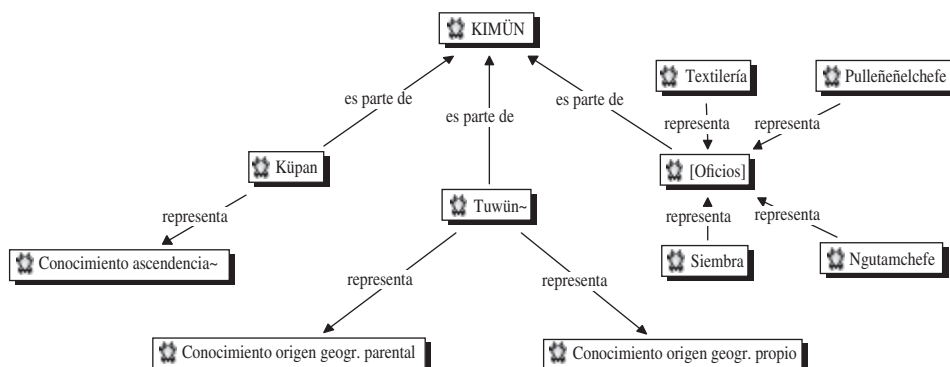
KIMÜN

es parte de

es parte de

es parte de

Textilería

Pulleñeñelchefe

representa

representa

Küpan

[Oficios]

Tuwün~

representa

representa

representa

Conocimiento ascendencia~

Siembra

Ngutamchefe

representa

representa

Conocimiento origen geogr. parental

Conocimiento origen geogr. propio